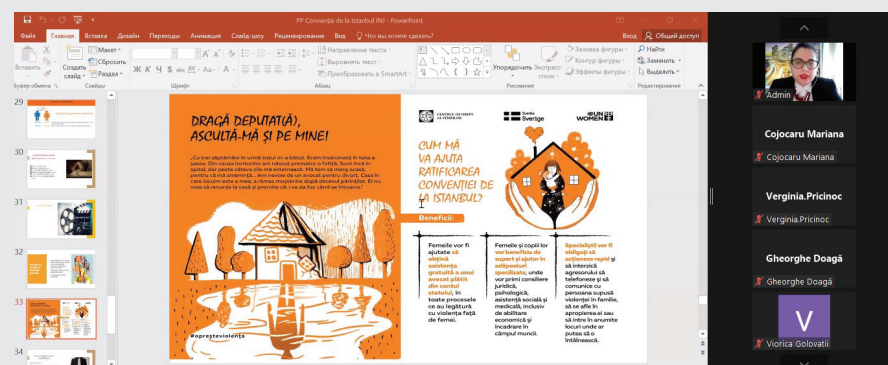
PP Convenția de la Istanbul IN - PowerPoint

Файл Главная Вставка Дизайн Переходы Анимация Слайд-шоу Рецензирование Вид Что вы хотите сделать? Вход Общий доступ

Вставить Создать слайд Макет Сбросить Раздел Буфер обмена Слайды Шрифт Абзац Направление текста Выровнять текст Преобразовать в SmartArt Рисование Упорядочить Экспресс-стили Заливка фигуры Контур фигуры Эффекты фигуры Найти Заменить Выделить Редактирование

29
30
31
32
33
34

DRAGĂ DEPUTAT(Ă), ASCULTĂ-MĂ ȘI DE MINE!

„Cu trei săptămâni în urmă soțul m-a bătut. Eram însărcinată în luna a șasea. Din cauza loviturilor am născut prematur o fetiță. Sunt încă în spital, dar peste câteva zile mă externează. Mă tem să merg acasă, pentru că mă amenință... Am nevoie de un avocat pentru divorț. Casa în care locuim este a mea, a rămas moștenire după decesul părinților. El nu vrea să renunțe la casă și promite că-i va da foc când se întoarce."

#oprestevioleța

CENTRUL DE DREPT AL FEMEILOR
Sverige
UN WOMEN

CUM MĂ VA AJUTA RATIFICAREA CONVENȚIEI DE LA ISTANBUL?

Beneficii:

Femeile vor fi ajutate să obțină asistență gratuită a unui avocat plătit din contul statului, în toate procesele ce au legătură cu violența față de femei.

Femeile și copiii lor vor beneficia de suport și ajutor în adăposturi specializate, unde vor primi consiliere juridică, psihologică, asistență socială și medicală, inclusiv de abilitare economică și încadrare în câmpul muncii.

Specialiștii vor fi obligați să acționeze rapid și să intervină agresorului să telefoneze și să comunice cu persoana supusă violenței în familie, să se afle în apropierea ei sau să intre în anumite locuri unde ar putea să o întâlnească.

Admin
Cojocaru Mariana
Cojocaru Mariana
Verginia.Pricinoc
Verginia.Pricinoc
Gheorghe Doagă
Gheorghe Doagă
V
Viorica Golovatii